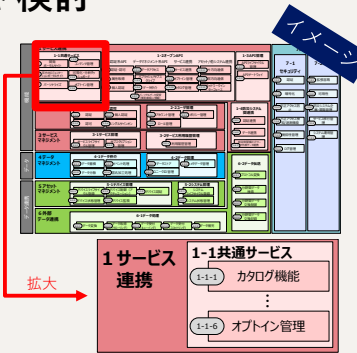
検討

イメージ

1-1共通サービス

1-2データ連携

1-3API管理

1-4認証・認可

1-5サービス管理

1-6インフラ管理

3サービスマネジメント

4データマネジメント

4-1データ

4-2データ

4-3データ品質

5アセットマネジメント

6外部データ連携

7-1セキュリティ

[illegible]

拡大

1サービス連携

1-1共通サービス

1-1-1 カタログ機能

⋮

1-1-6 オプトイン管理